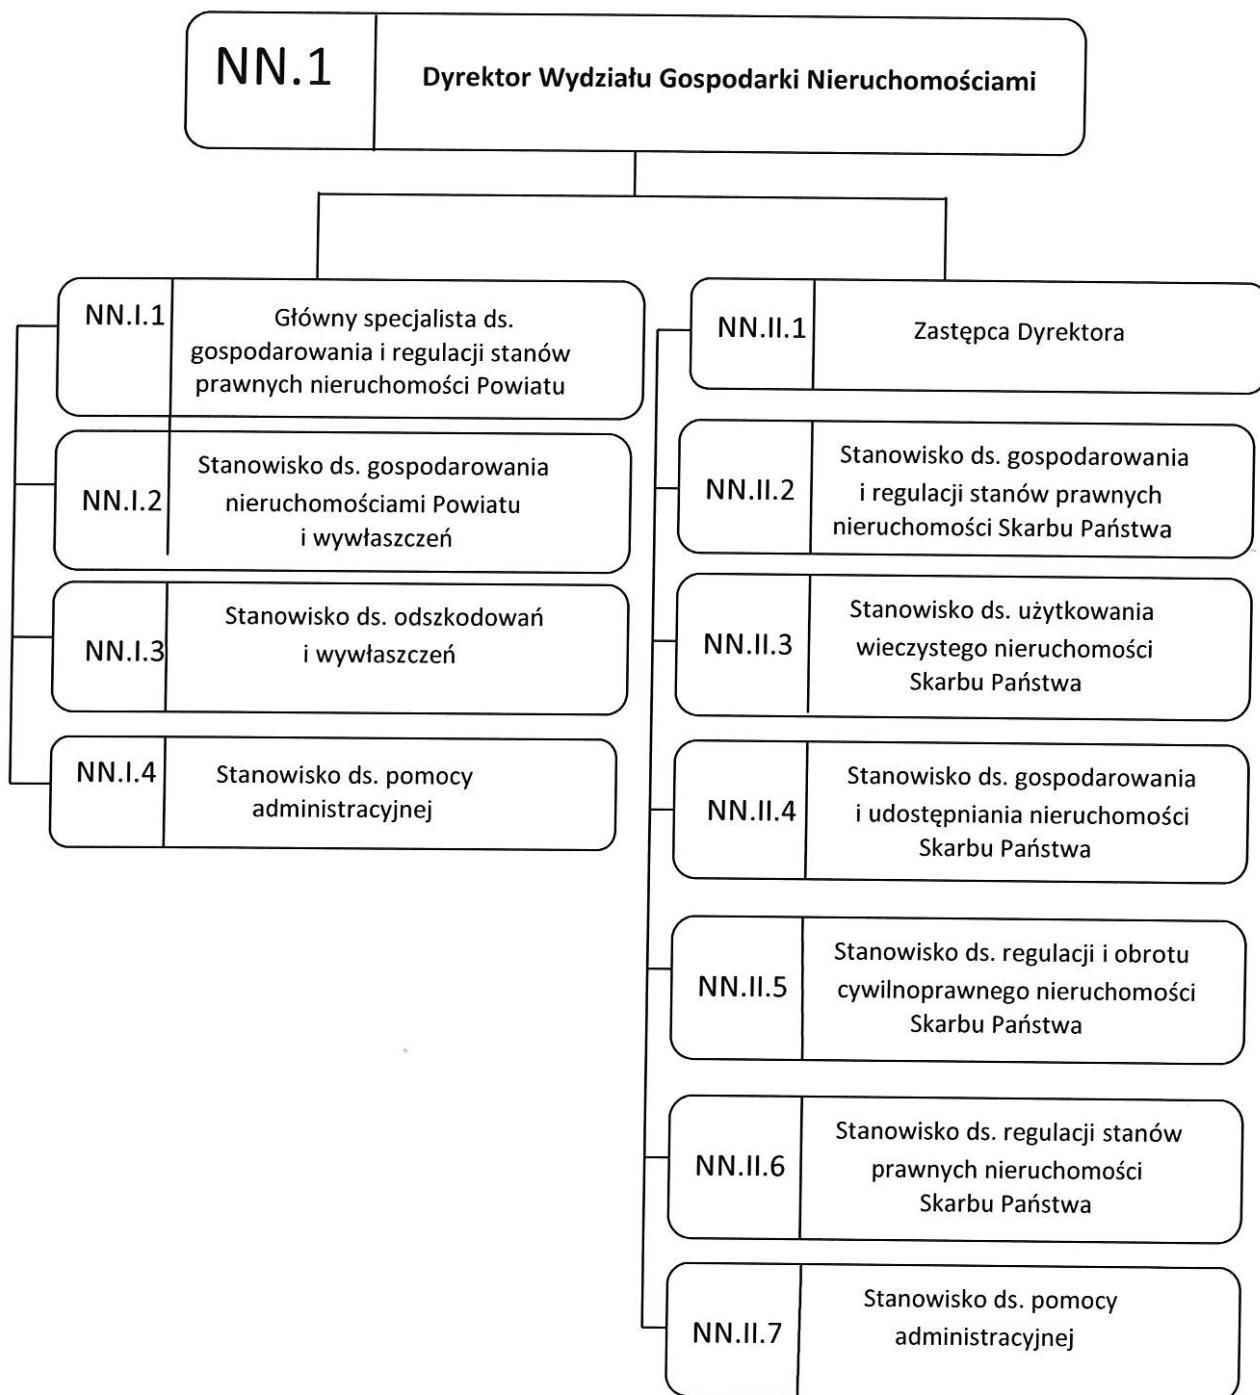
NN.1 Dyrektor Wydziału Gospodarki Nieruchomościami

NN.I.1 Główny specjalista ds. gospodarowania i regulacji stanów prawnych nieruchomości Powiatu

NN.I.2 Stanowisko ds. gospodarowania nieruchomościami Powiatu i wywłaszczeń

NN.I.3 Stanowisko ds. odszkodowań i wywłaszczeń

NN.I.4 Stanowisko ds. pomocy administracyjnej

NN.II.1 Zastępca Dyrektora

NN.II.2 Stanowisko ds. gospodarowania i regulacji stanów prawnych nieruchomości Skarbu Państwa

NN.II.3 Stanowisko ds. użytkowania wieczystego nieruchomości Skarbu Państwa

NN.II.4 Stanowisko ds. gospodarowania i udostępniania nieruchomości Skarbu Państwa

NN.II.5 Stanowisko ds. regulacji i obrotu cywilnoprawnego nieruchomości Skarbu Państwa

NN.II.6 Stanowisko ds. regulacji stanów prawnych nieruchomości Skarbu Państwa

NN.II.7 Stanowisko ds. pomocy administracyjnej